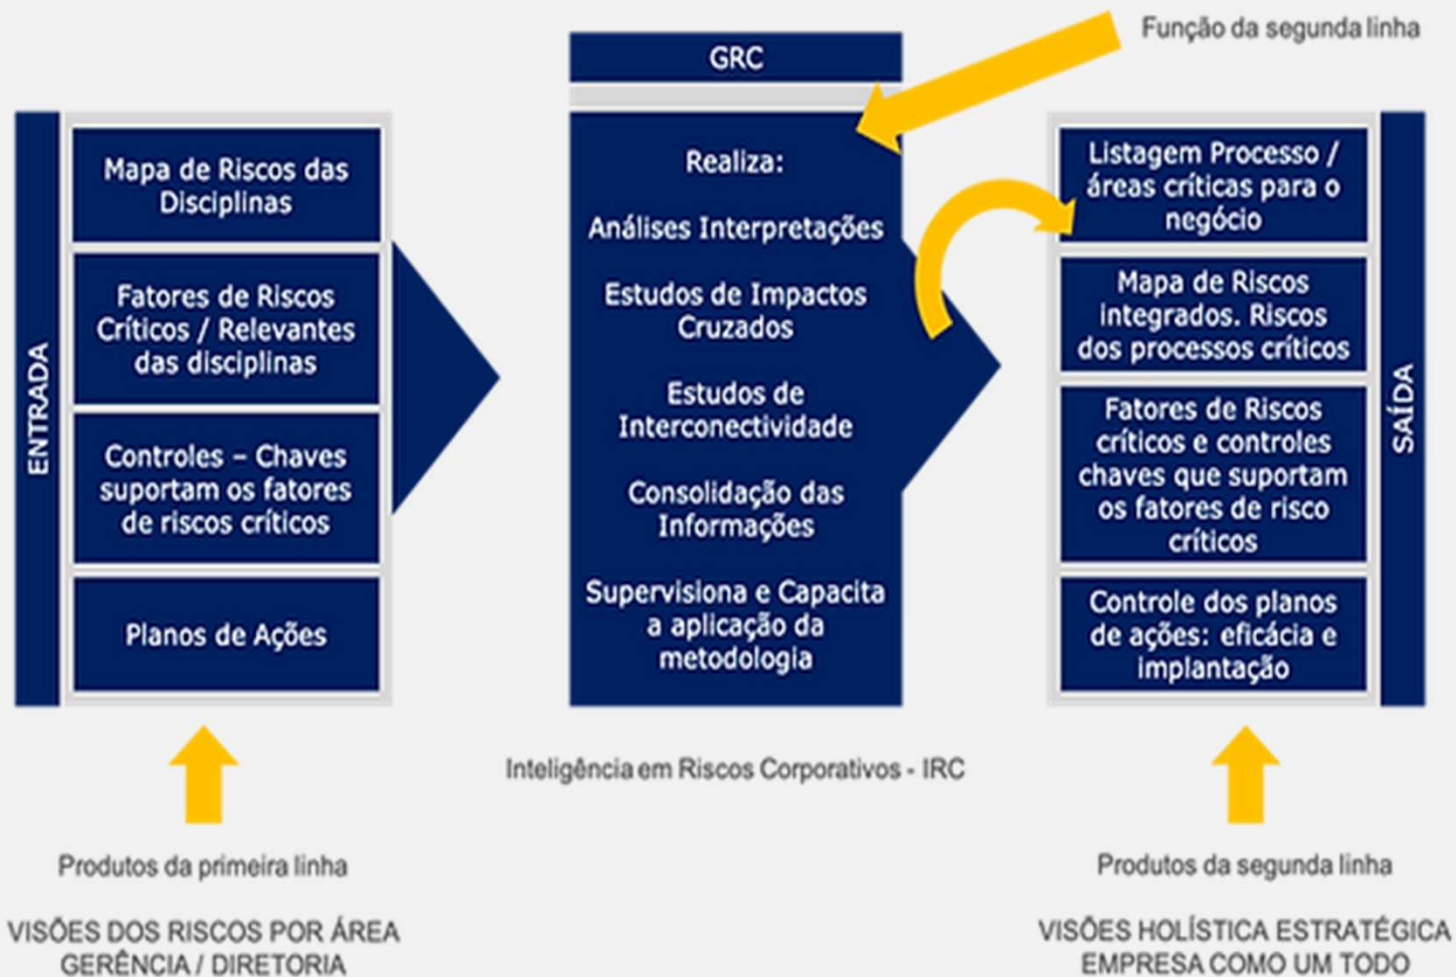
Função da segunda linha

GRC

ENTRADA

Mapa de Riscos das Disciplinas

Fatores de Riscos Críticos / Relevantes das disciplinas

Controles – Chaves suportam os fatores de riscos críticos

Planos de Ações

Realiza:

Análises Interpretações

Estudos de Impactos Cruzados

Estudos de Interconectividade

Consolidação das Informações

Supervisiona e Capacita a aplicação da metodologia

Listagem Processo / áreas críticas para o negócio

Mapa de Riscos integrados. Riscos dos processos críticos

Fatores de Riscos críticos e controles chaves que suportam os fatores de risco críticos

Controle dos planos de ações: eficácia e implantação

SAÍDA

Inteligência em Riscos Corporativos - IRC

Produtos da primeira linha

VISÕES DOS RISCOS POR ÁREA GERÊNCIA / DIRETORIA

Produtos da segunda linha

VISÕES HOLÍSTICA ESTRATÉGICA EMPRESA COMO UM TODO